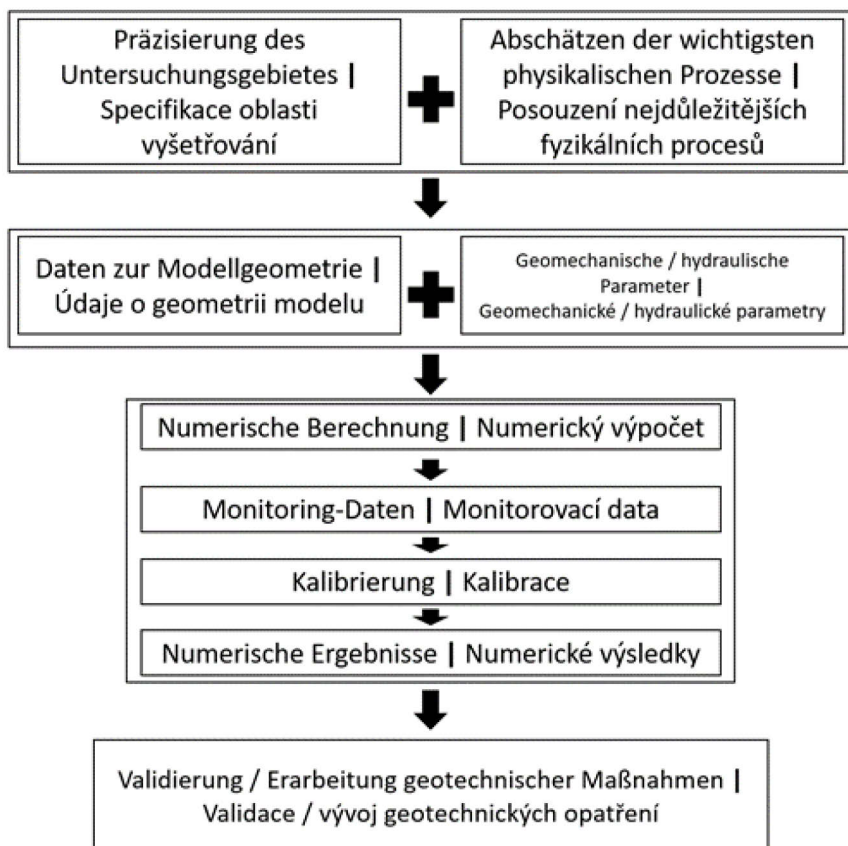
Präzisierung des Untersuchungsgebietes | Specifikace oblasti vyšetřování

Abschätzen der wichtigsten physikalischen Prozesse | Posouzení nejdůležitějších fyzikálních procesů

Daten zur Modellgeometrie | Údaje o geometrii modelu

Geomechanische / hydraulische Parameter | Geomechanické / hydraulické parametry

Numerische Berechnung | Numerický výpočet

Monitoring-Daten | Monitorovací data

Kalibrierung | Kalibrace

Numerische Ergebnisse | Numerické výsledky

Validierung / Erarbeitung geotechnischer Maßnahmen | Validace / vývoj geotechnických opatření